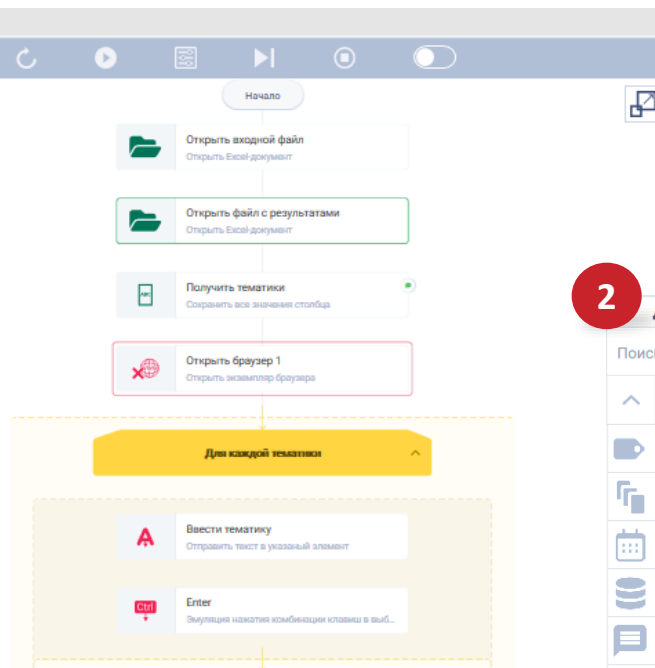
Начало

Открыть входной файл
Открыть Excel-документ

Открыть файл с результатами
Открыть Excel-документ

Получить тематики
Сохранить все значения столбца

Открыть браузер 1
Открыть экземпляр браузера

Для каждой тематики

Ввести тематику
Отправить текст в указаный элемент

Ctrl
Enter
Эмуляция нажатия комбинации клавиш в выб...

2

Поис